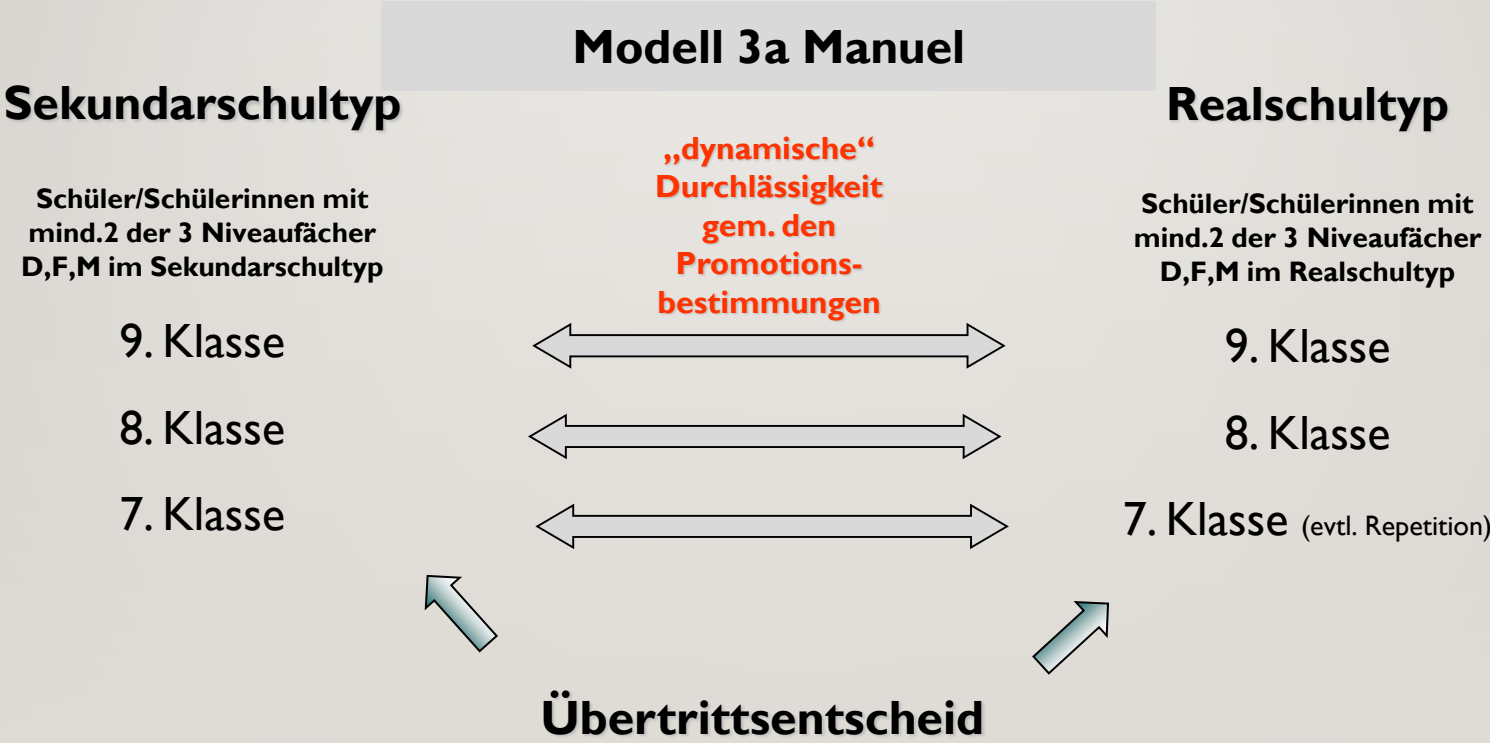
Modell 3a Manuel

Sekundarschultyp

Schüler/Schülerinnen mit mind.2 der 3 Niveaufächer D,F,M im Sekundarschultyp

9. Klasse

8. Klasse

7. Klasse

„dynamische“ Durchlässigkeit gem. den Promotionsbestimmungen

Realschultyp

Schüler/Schülerinnen mit mind.2 der 3 Niveaufächer D,F,M im Realschultyp

9. Klasse

8. Klasse

7. Klasse (evtl. Repetition)

Übertrittsentscheid